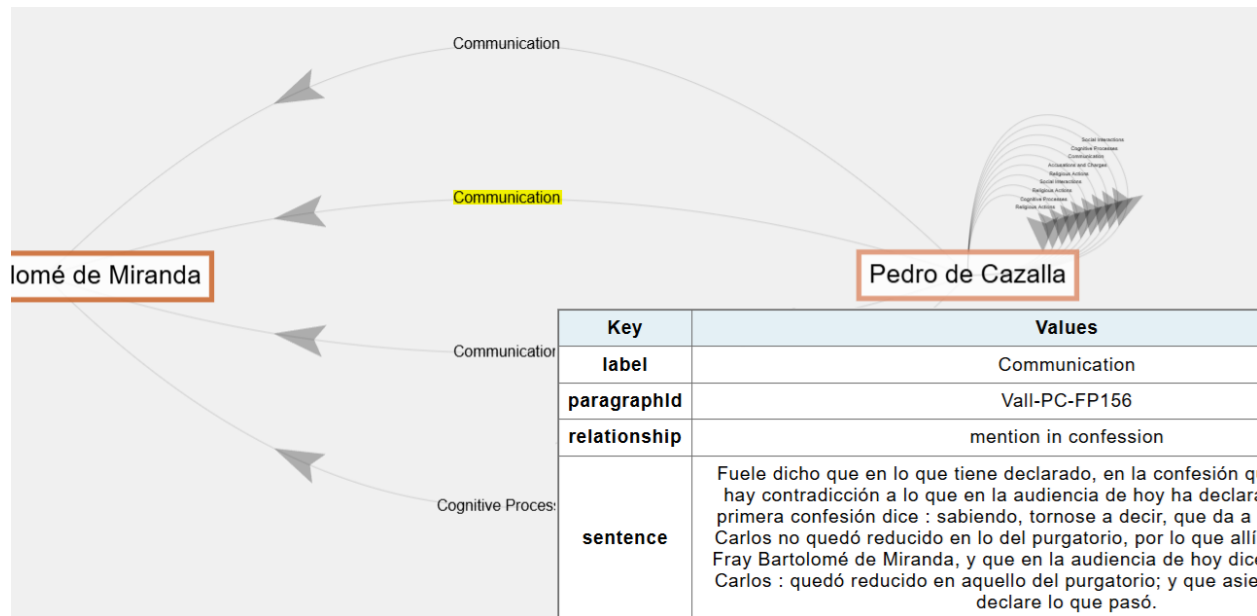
Communication

Communication

lomé de Miranda

Pedro de Cazalla

Social Interactions
Cognitive Processes
Communication
Accusations and Charges
Religious Actions
Social Interactions
Religious Actions
Cognitive Processes
Religious Actions

Communicatio

Cognitive Process

| Key | Values |
|---|---|
| label | Communication |
| paragraphId | Vall-PC-FP156 |
| relationship | mention in confession |
| sentence | Fuele dicho que en lo que tiene declarado, en la confesión q hay contradicción a lo que en la audiencia de hoy ha declara primera confesión dice : sabiendo, tornose a decir, que da a Carlos no quedó reducido en lo del purgatorio, por lo que allí Fray Bartolomé de Miranda, y que en la audiencia de hoy dic Carlos : quedó reducido en aquello del purgatorio; y que asie declare lo que pasó. |